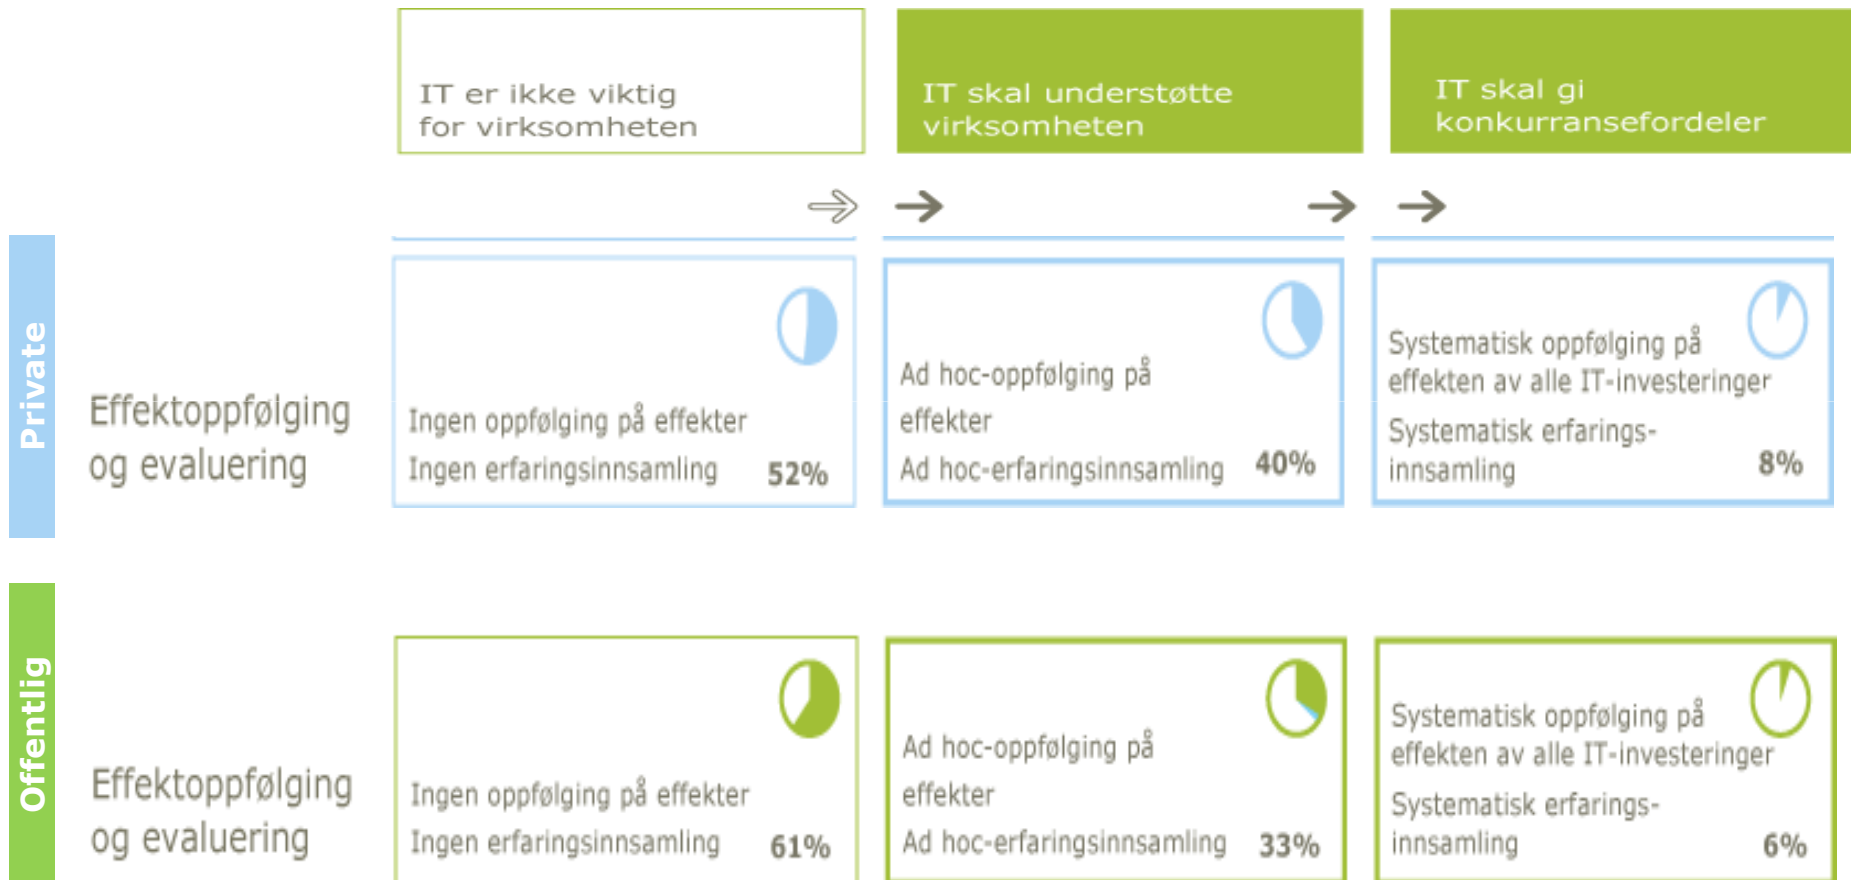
IT er ikke viktig for virksomheten

IT skal understøtte virksomheten

IT skal gi konkurransefordeler

Private

Effektoppfølging og evaluering

Ingen oppfølging på effekter
Ingen erfaringsinnsamling 52%

Ad hoc-oppfølging på effekter
Ad hoc-erfaringsinnsamling 40%

Systematisk oppfølging på effekten av alle IT-investeringer
Systematisk erfaringsinnsamling 8%

Offentlig

Effektoppfølging og evaluering

Ingen oppfølging på effekter
Ingen erfaringsinnsamling 61%

Ad hoc-oppfølging på effekter
Ad hoc-erfaringsinnsamling 33%

Systematisk oppfølging på effekten av alle IT-investeringer
Systematisk erfaringsinnsamling 6%